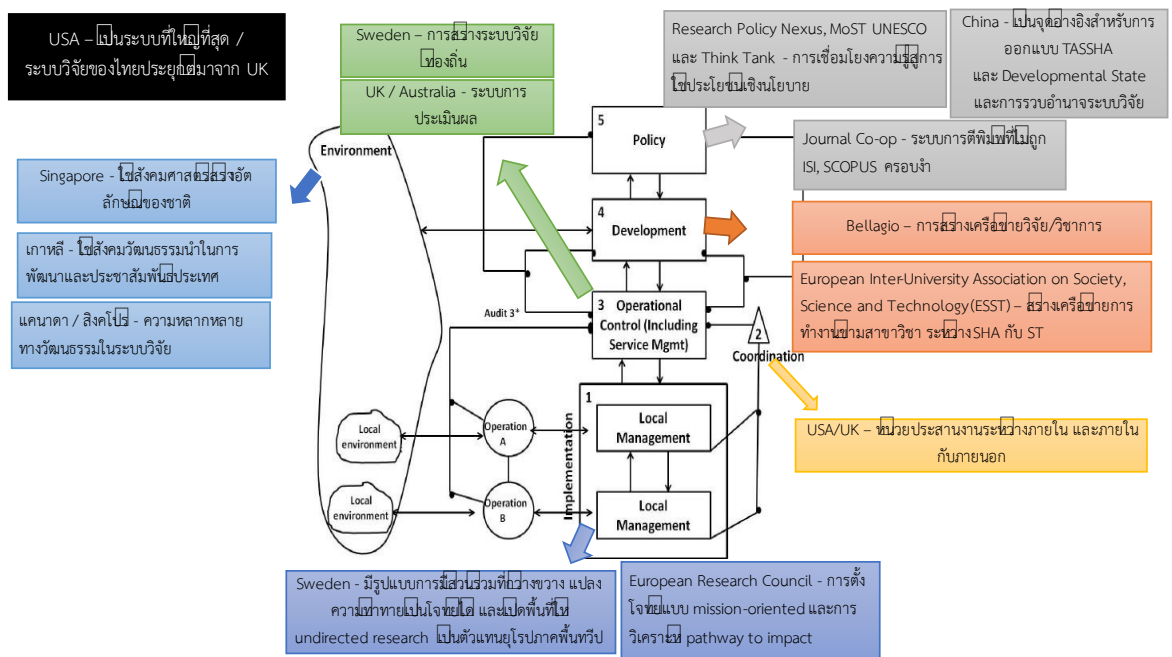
USA – เป็นระบบที่ใหญ่ที่สุด / ระบบวิจัยของไทยประยุกต์มาจาก UK

Sweden – การสร้างระบบวิจัยท้องถิ่น

UK / Australia - ระบบการประเมินผล

Research Policy Nexus, MoST UNESCO และ Think Tank - การเชื่อมโยงความรู้สู่การใช้ประโยชน์เชิงนโยบาย

China - เป็นจุดอ้างอิงสำหรับการออกแบบ TASSHA และ Developmental State และการรวบอำนาจระบบวิจัย

Singapore - ใช้สังคมศาสตร์สร้างอัตลักษณ์ของชาติ

เกาหลี - ใช้สังคมวัฒนธรรมนำในการพัฒนาและประชาสัมพันธ์ประเทศ

แคนาดา / สิงคโปร์ - ความหลากหลายทางวัฒนธรรมในระบบวิจัย

Environment

5
Policy

Journal Co-op - ระบบการตีพิมพ์ที่ไม่ถูก ISI, SCOPUS ครอบงำ

4
Development

Bellagio – การสร้างเครือข่ายวิจัย/วิชาการ

European Inter-University Association on Society, Science and Technology(ESST) – สร้างเครือข่ายการทำงานข้ามสาขาวิชา ระหว่างSHA กับ ST

Audit 3*

3 Operational Control (Including Service Mgmt)

2
Coordination

1

Local environment

Operation A

Local Management

Implementation

USA/UK – หน่วยประสานงานระหว่างภายใน และภายในกับภายนอก

Local environment

Operation B

Local Management

Sweden - มีรูปแบบการมีส่วนร่วมที่กว้างขวาง แปลงความท้าทายเป็นโจทย์ได้ และเปิดพื้นที่ให้ undirected research เป็นตัวแทนยุโรปภาคพื้นทวีป

European Research Council - การตั้งโจทย์แบบ mission-oriented และการวิเคราะห์ pathway to impact